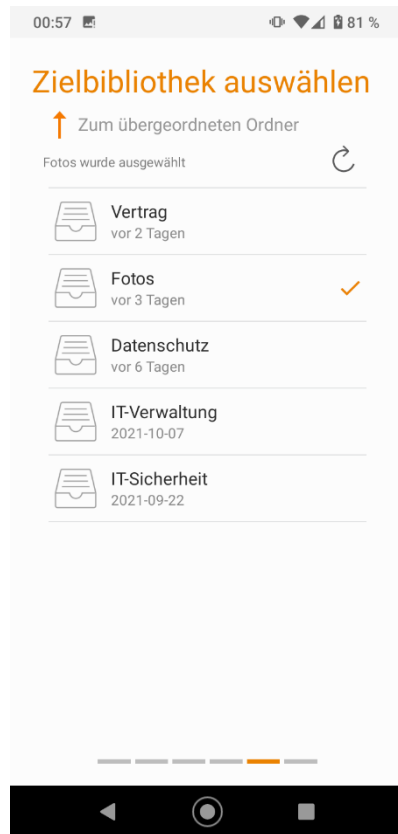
00:57 81 %

Zielbibliothek auswählen

Zum übergeordneten Ordner

Fotos wurde ausgewählt

Vertrag
vor 2 Tagen

Fotos
vor 3 Tagen

Datenschutz
vor 6 Tagen

IT-Verwaltung
2021-10-07

IT-Sicherheit
2021-09-22